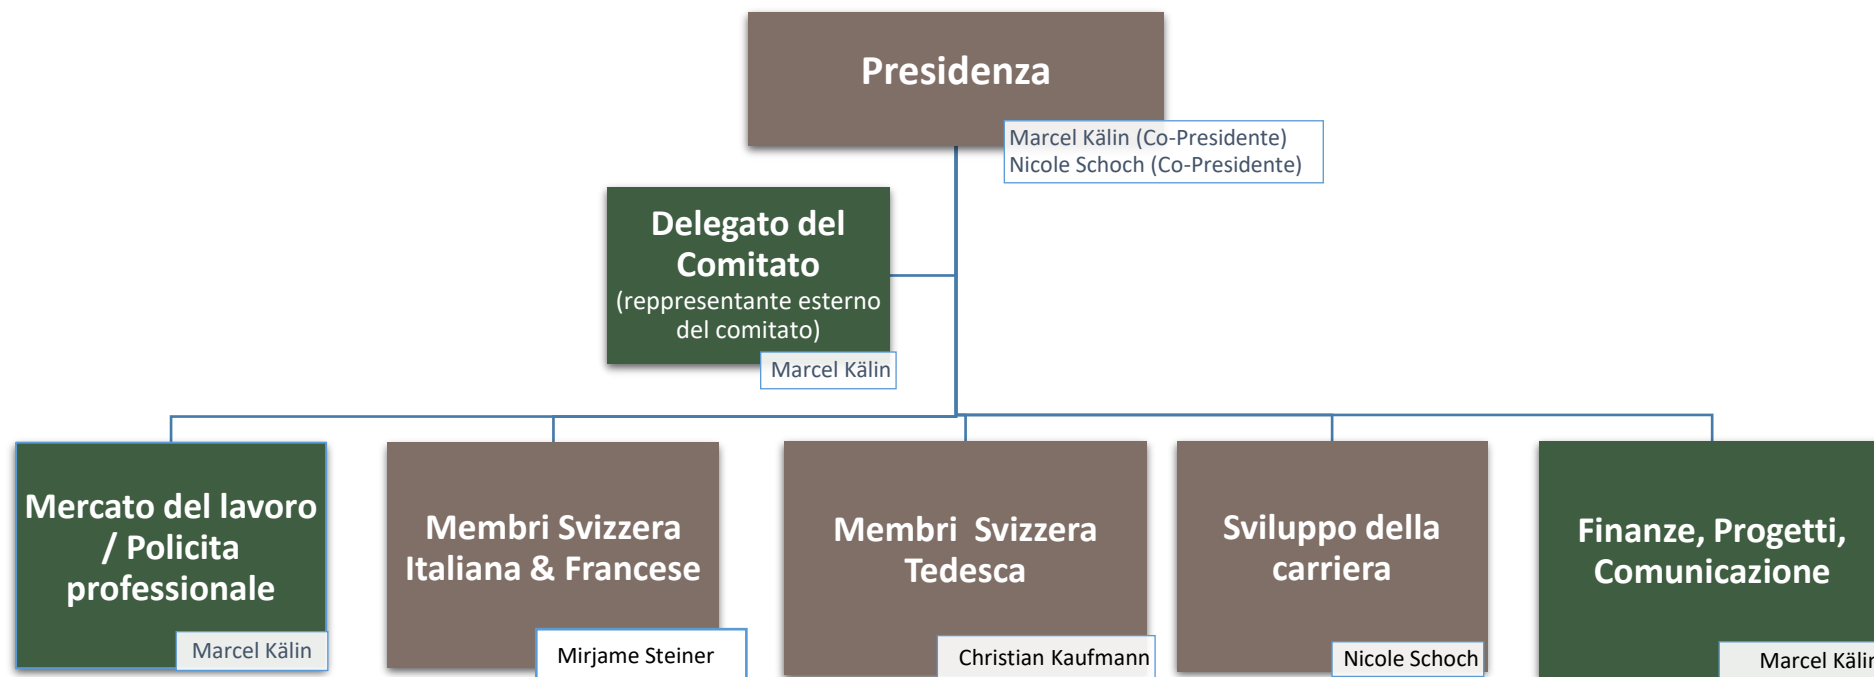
Presidenza

Marcel Kälin (Co-Presidente)
Nicole Schoch (Co-Presidente)

Delegato del Comitato
(reppresentante esterno del comitato)

Marcel Kälin

Mercato del lavoro / Policita professionale

Marcel Kälin

Membri Svizzera Italiana & Francese

Mirjame Steiner

Membri Svizzera Tedesca

Christian Kaufmann

Sviluppo della carriera

Nicole Schoch

Finanze, Progetti, Comunicazione

Marcel Käli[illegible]